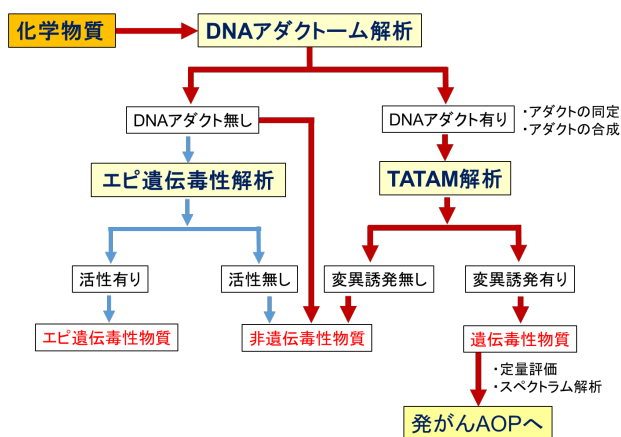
化学物質

DNAアダクトーム解析

DNAアダクト無し

DNAアダクト有り

・アダクトの同定
・アダクトの合成

エピ遺伝毒性解析

TATAM解析

活性有り

活性無し

変異誘発無し

変異誘発有り

エピ遺伝毒性物質

非遺伝毒性物質

遺伝毒性物質

・定量評価
・スペクトラム解析

発がんAOPへ